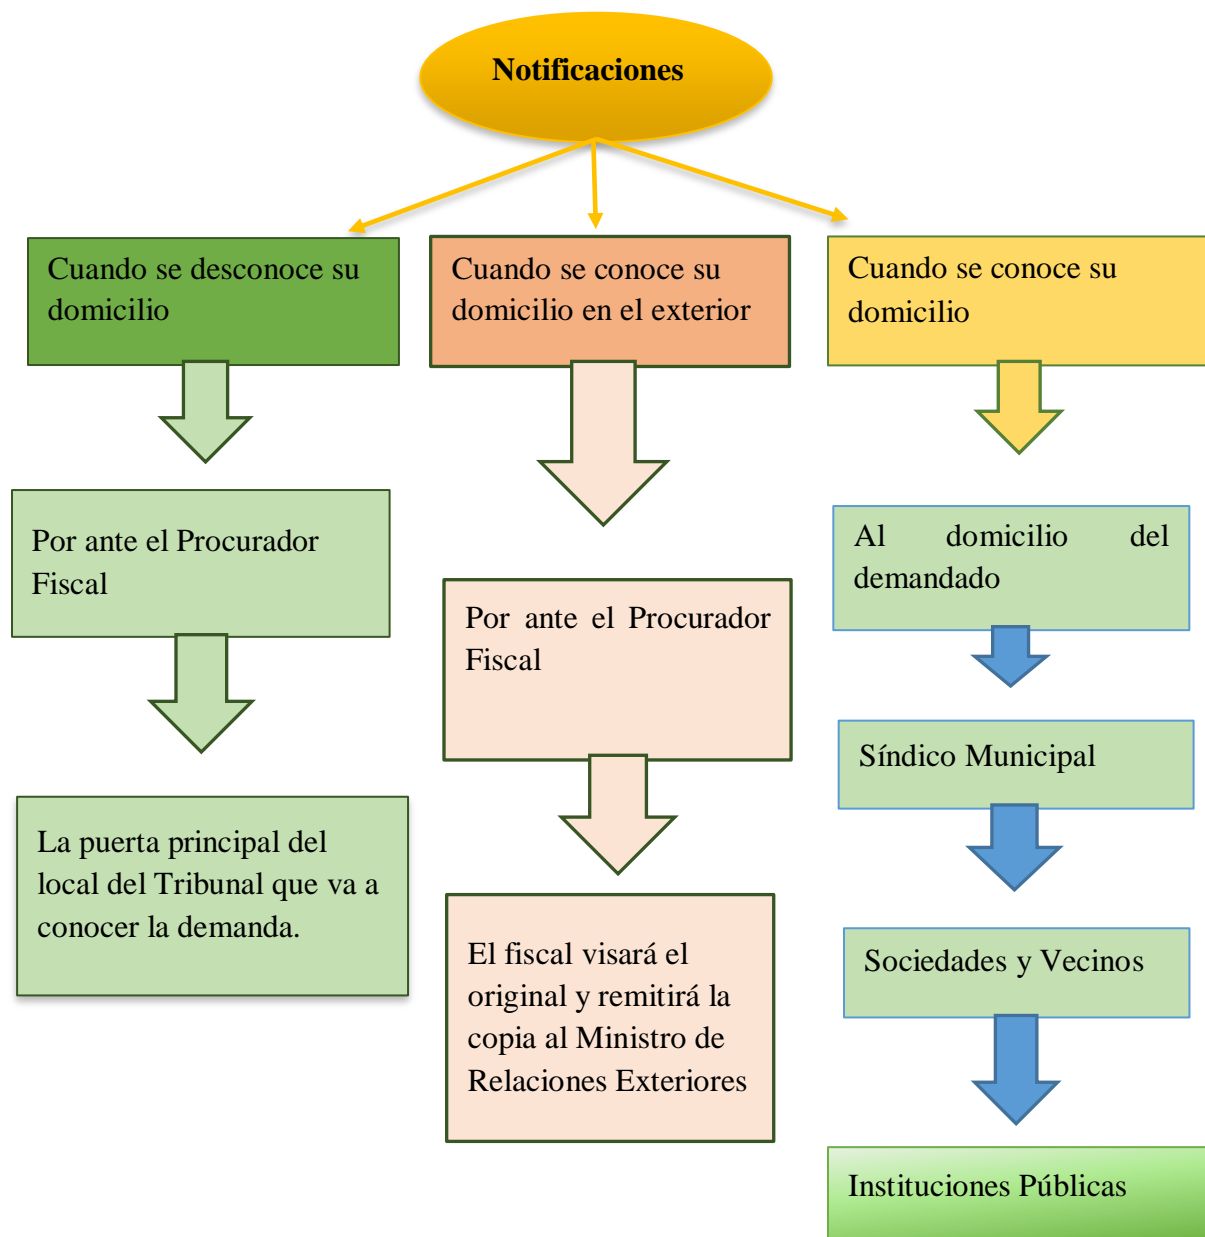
Notificaciones

Cuando se desconoce su domicilio

Por ante el Procurador Fiscal

La puerta principal del local del Tribunal que va a conocer la demanda.

Cuando se conoce su domicilio en el exterior

Por ante el Procurador Fiscal

El fiscal visará el original y remitirá la copia al Ministro de Relaciones Exteriores

Cuando se conoce su domicilio

Al domicilio del demandado

Síndico Municipal

Sociedades y Vecinos

Instituciones Públicas